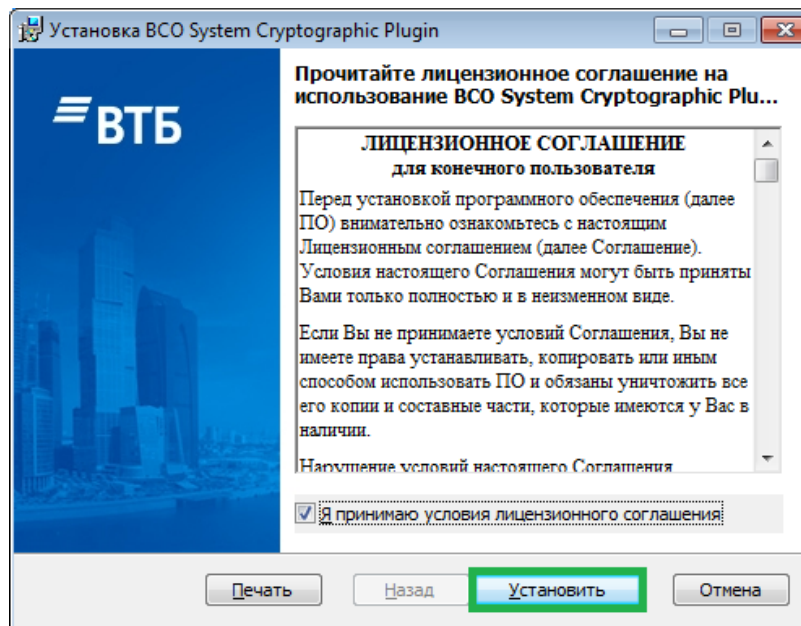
Установка BCO System Cryptographic Plugin

ВТБ

Прочитайте лицензионное соглашение на использование BCO System Cryptographic Plu...

ЛИЦЕНЗИОННОЕ СОГЛАШЕНИЕ
для конечного пользователя

Перед установкой программного обеспечения (далее ПО) внимательно ознакомьтесь с настоящим Лицензионным соглашением (далее Соглашение). Условия настоящего Соглашения могут быть приняты Вами только полностью и в неизменном виде.

Если Вы не принимаете условий Соглашения, Вы не имеете права устанавливать, копировать или иным способом использовать ПО и обязаны уничтожить все его копии и составные части, которые имеются у Вас в наличии.

Нарушение условий настоящего Соглашения

Я принимаю условия лицензионного соглашения

Печать
Назад
Установить
Отмена